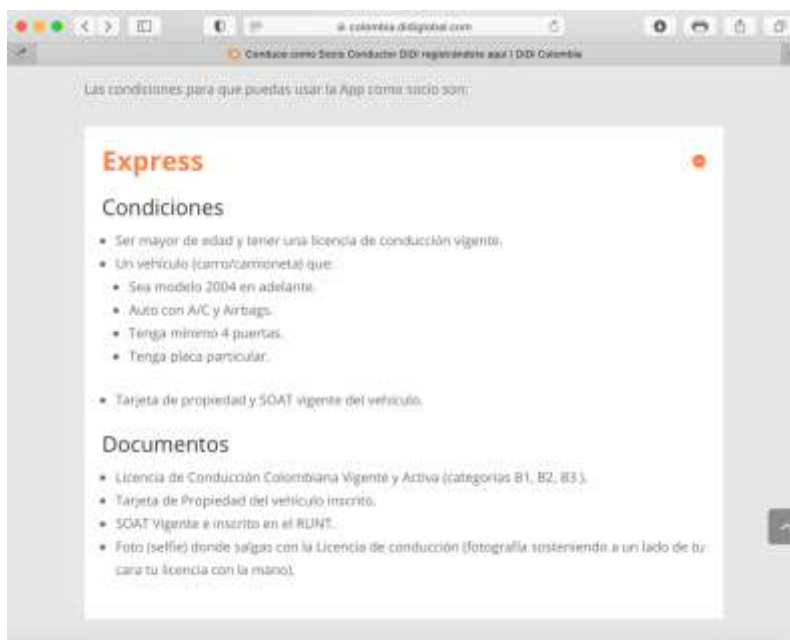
colombia.didiglobal.com

Conduce como Socio Conductor DiDi regístrate aquí | DiDi Colombia

Las condiciones para que puedas usar la App como socio son:

Express

Condiciones

- Ser mayor de edad y tener una licencia de conducción vigente.
- Un vehículo (carro/camioneta) que:
  - Sea modelo 2004 en adelante.
  - Auto con A/C y Airbags.
  - Tenga mínimo 4 puertas.
  - Tenga placa particular.
- Tarjeta de propiedad y SOAT vigente del vehículo.

Documentos

- Licencia de Conducción Colombiana Vigente y Activa (categorías B1, B2, B3 ).
- Tarjeta de Propiedad del vehículo inscrito.
- SOAT Vigente e inscrito en el RUNT.
- Foto (selfie) donde salgas con la Licencia de conducción (fotografía sosteniendo a un lado de tu cara tu licencia con la mano).